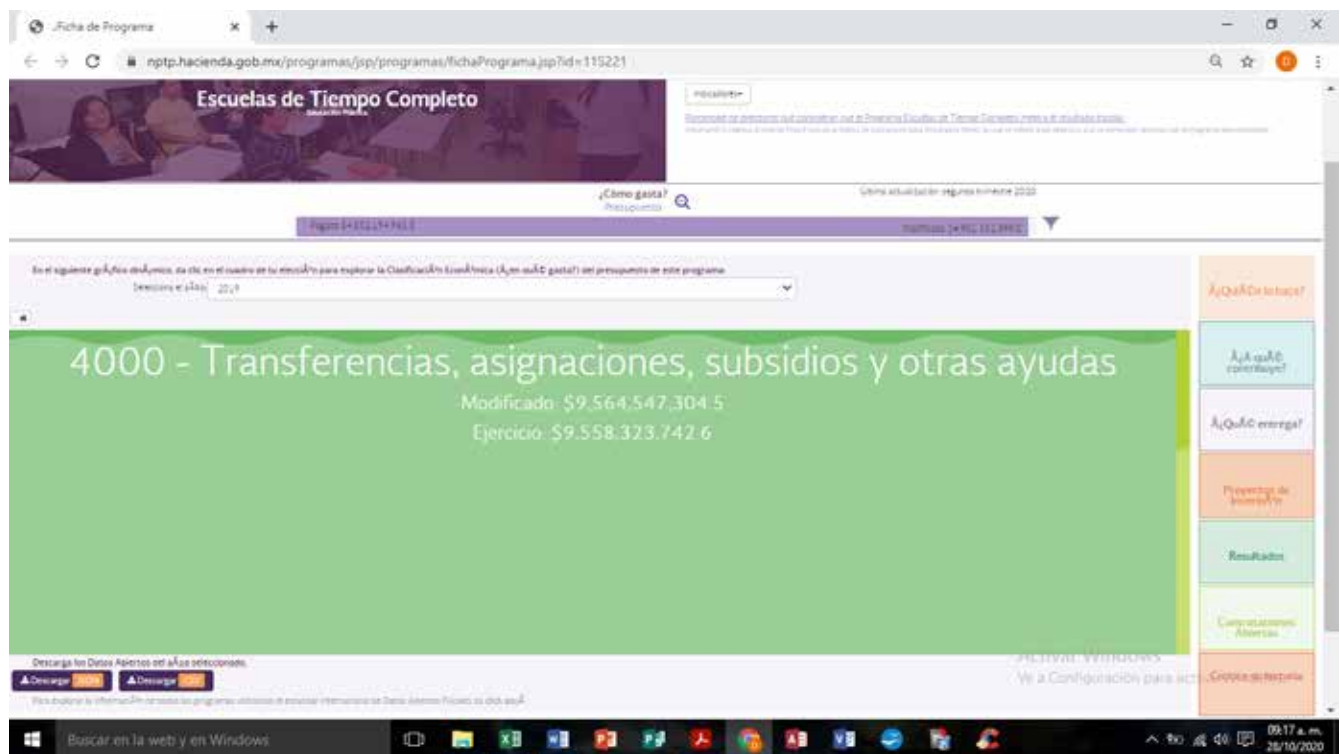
Ficha de Programa

nptp.hacienda.gob.mx/programas/jsp/programas/fichaPrograma.jsp?id=115221

Escuelas de Tiempo Completo

Indicadores

¿Cómo gasta?
Presupuesto

Última actualización: segundo trimestre 2020

En el siguiente gráfico dinámico, da clic en el cuadro de tu elección para explorar la Clasificación Económica (¿en qué gasta?) del presupuesto de este programa
Selecciona el año: 2019

4000 - Transferencias, asignaciones, subsidios y otras ayudas
Modificado: $9,564,547,304.5
Ejercicio: $9,558,323,742.6

¿Qué hace?
¿A qué contribuye?
¿Qué entrega?
Proyectos de Inversión
Resultados
Contrataciones Abiertas
Gráfica de historia

Descarga los Datos Abiertos del año seleccionado
Descargar JSON
Descargar CSV

Activar Windows
Ve a Configuración para activar Windows.

Buscar en la web y en Windows

09:17 a.m.
28/10/2020